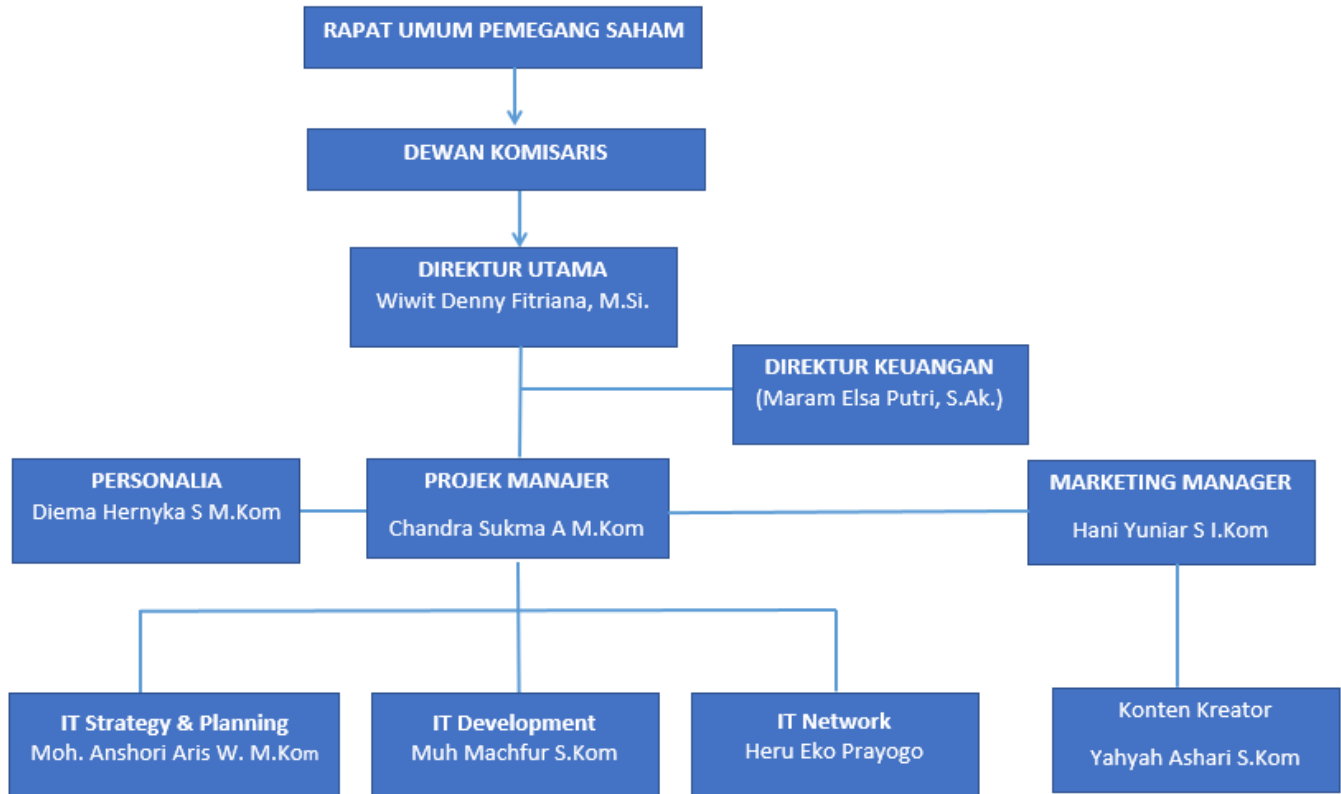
RAPAT UMUM PEMEGANG SAHAM

DEWAN KOMISARIS

DIREKTUR UTAMA
Wiwit Denny Fitriana, M.Si.

DIREKTUR KEUANGAN
(Maram Elsa Putri, S.Ak.)

PERSONALIA
Diema Hernyka S M.Kom

PROJEK MANAJER
Chandra Sukma A M.Kom

MARKETING MANAGER
Hani Yuniar S I.Kom

IT Strategy & Planning
Moh. Anshori Aris W. M.Kom

IT Development
Muh Machfur S.Kom

IT Network
Heru Eko Prayogo

Konten Kreator
Yahyah Ashari S.Kom